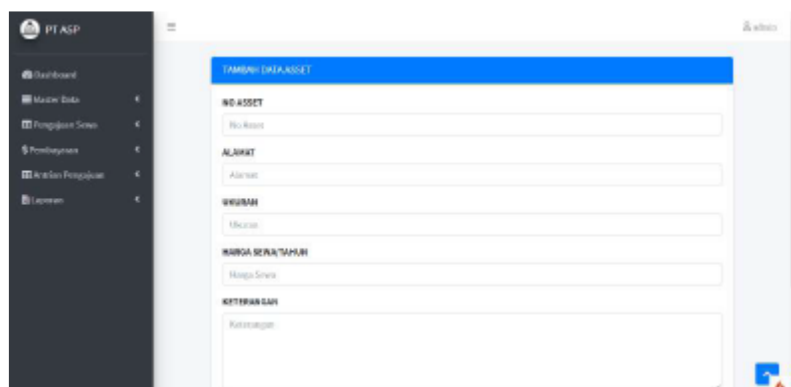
PT ASP

Dashboard
Master Data
Pengajuan Sewa
Pembayaran
Antrian Pengajuan
Laporan

admin

TAMBAH DATA ASSET

NO ASSET
No Asset

ALAMAT
Alamat

UKURAN
Ukuran

HARGA SEWA/TAHUN
Harga Sewa

KETERANGAN
Keterangan